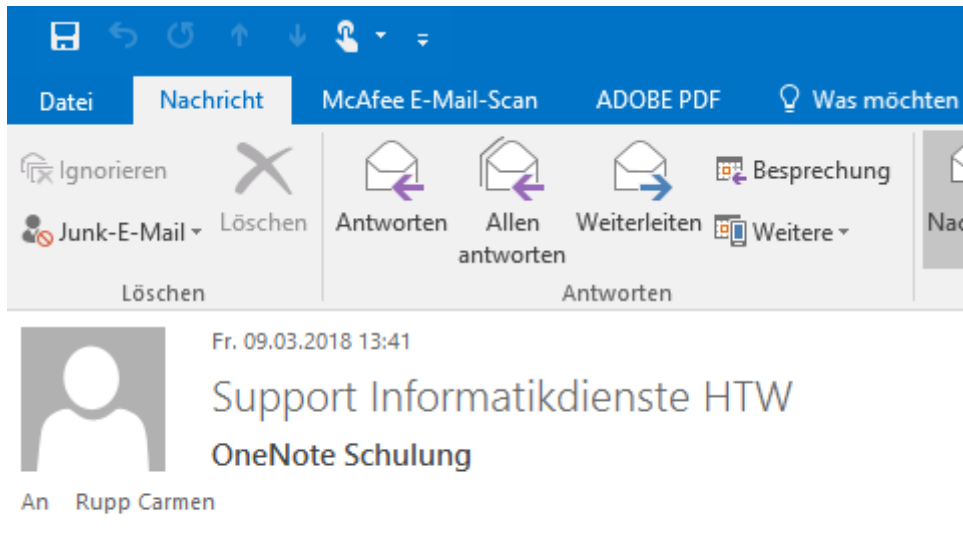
Datei Nachricht McAfee E-Mail-Scan ADOBE PDF Was möchten

Ignorieren
Junk-E-Mail
Löschen
Löschen

Antworten
Allen antworten
Weiterleiten
Besprechung
Weitere
Antworten

Na

Fr. 09.03.2018 13:41
Support Informatikdienste HTW
OneNote Schulung

An Rupp Carmen